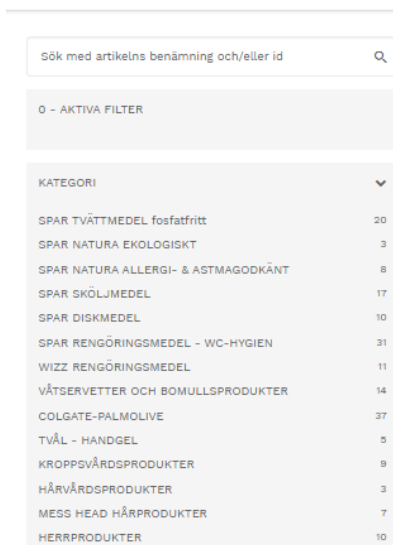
Sök med artikelns benämning och/eller id

0 - AKTIVA FILTER

KATEGORI

| | |
|---|---|
| SPAR TVÄTTMEDEL fosfatfritt | 20 |
| SPAR NATURA EKOLOGISKT | 3 |
| SPAR NATURA ALLERGI- & ASTMAGODKÄNT | 8 |
| SPAR SKÖLJMEDEL | 17 |
| SPAR DISKMEDEL | 10 |
| SPAR RENGÖRINGSMEDEL - WC-HYGIEN | 31 |
| WIZZ RENGÖRINGSMEDEL | 11 |
| VÅTSERVETTER OCH BOMULLSPRODUKTER | 14 |
| COLGATE-PALMOLIVE | 37 |
| TVÅL - HANDGEL | 5 |
| KROPPSVÅRDSPRODUKTER | 9 |
| HÅRVÅRDSPRODUKTER | 3 |
| MESS HEAD HÅRPRODUKTER | 7 |
| HERRPRODUKTER | 10 |